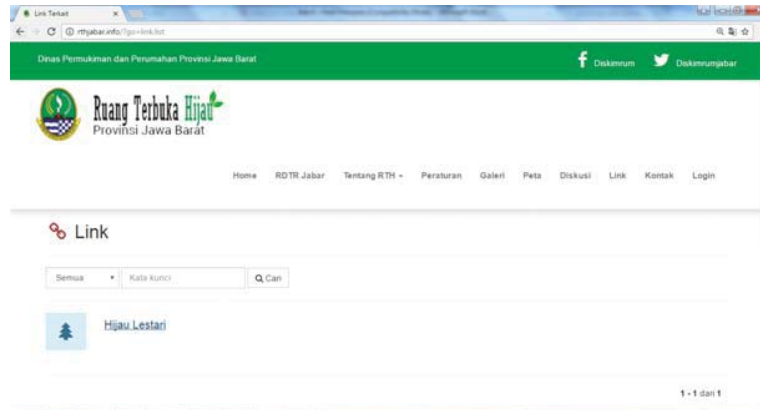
Link Terkait
rthjabar.info/?go=link.list

Dinas Permukiman dan Perumahan Provinsi Jawa Barat
Diskimrum
Diskimrumjabar

Ruang Terbuka Hijau
Provinsi Jawa Barat

Home RDTR Jabar Tentang RTH Peraturan Galeri Peta Diskusi Link Kontak Login

Link

Semua
Kata kunci
Cari

Hijau Lestari

1 - 1 dari 1